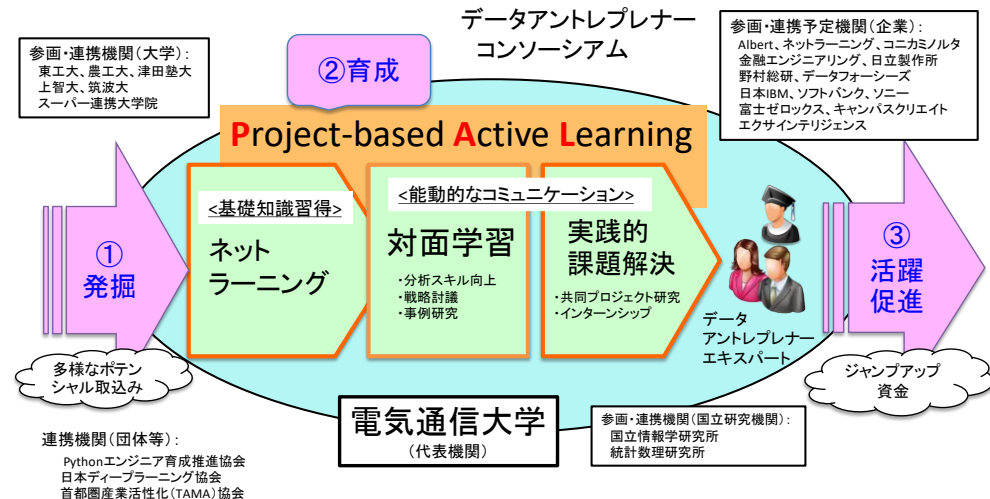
データアントレプレナー
コンソーシアム

参画・連携機関（大学）：
東工大、農工大、津田塾大
上智大、筑波大
スーパー連携大学院

②育成

参画・連携予定機関（企業）：
Albert、ネットラーニング、コニカミノルタ
金融エンジニアリング、日立製作所
野村総研、データフォーシーズ
日本IBM、ソフトバンク、ソニー
富士ゼロックス、キャノンパスクリエイト
エクサインテリジェンス

Project-based Active Learning

①
発掘

<基礎知識習得>
ネット
ラーニング

<能動的なコミュニケーション>
対面学習
・分析スキル向上
・戦略討議
・事例研究

実践的
課題解決
・共同プロジェクト研究
・インターンシップ

データ
アントレプレナー
エキスパート

③
活躍
促進

多様なポテン
シャル取込み

ジャンプアップ
資金

電気通信大学
（代表機関）

参画・連携機関（国立研究機関）：
国立情報学研究所
統計数理研究所

連携機関（団体等）：
Pythonエンジニア育成推進協会
日本ディープラーニング協会
首都圏産業活性化（TAMA）協会